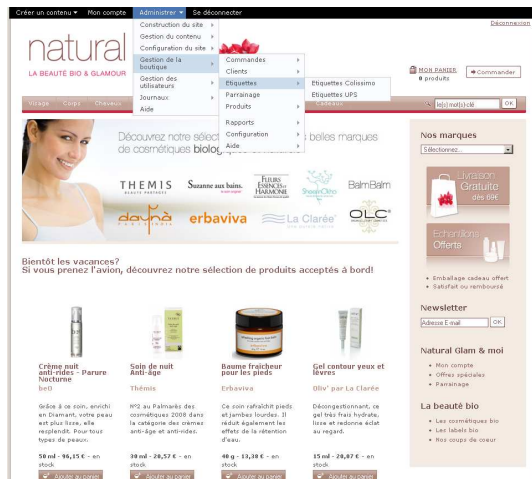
Créer un contenu ▾ Mon compte Administrer ▾ Se déconnecter

Déconnexion

Construction du site
Gestion du contenu
Configuration du site
Gestion de la boutique
Gestion des utilisateurs
Journaux
Aide

Commandes
Clients
Etiquettes
Parrainage
Produits
Rapports
Configuration
Aide

Etiquettes Colissimo
Etiquettes UPS

natural
LA BEAUTÉ BIO & GLAMOUR

MON PANIER
0 produits

Commander

Visage Corps Cheveux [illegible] Cadeaux

le(s) mot(s) clé OK

Découvrez notre sélection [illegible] belles marques de cosmétiques biologiques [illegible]

THEMIS
Suzanne aux bains.
FLEURS ESSENCES DE HARMONIE
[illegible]
BalmBalm
dayna
erbaviva
La Clarée
OLC

Nos marques
Sélectionnez...

Livraison Gratuite dès 69€

Echantillons Offerts

• Emballage cadeau offert
• Satisfait ou remboursé

Bientôt les vacances?
Si vous prenez l'avion, découvrez notre sélection de produits acceptés à bord!

Crème nuit anti-rides - Parure Nocturne
beO
Grâce à ce soin, enrichi en Diamant, votre peau est plus lisse, elle resplendit. Pour tous types de peaux.
50 ml - 96,15 € - en stock
Ajouter au panier

Soin de nuit Anti-âge
Themis
N°2 au Palmarès des cosmétiques 2008 dans la catégorie des crèmes anti-âge et anti-rides.
30 ml - 20,57 € - en stock
Ajouter au panier

Baume fraîcheur pour les pieds
Erbaviva
Ce soin rafraîchit pieds et jambes lourdes. Il réduit également les effets de la rétention d'eau.
40 g - 13,38 € - en stock
Ajouter au panier

Gel contour yeux et lèvres
Oliv' par La Clarée
Décongestionnant, ce gel très frais hydrate, lisse et redonne éclat au regard.
15 ml - 20,87 € - en stock
Ajouter au panier

Newsletter
Adresse E-mail OK

Natural Glam & moi
• Mon compte
• Offres spéciales
• Parrainage

La beauté bio
• Les cosmétiques bio
• Les labels bio
• Nos coups de coeur